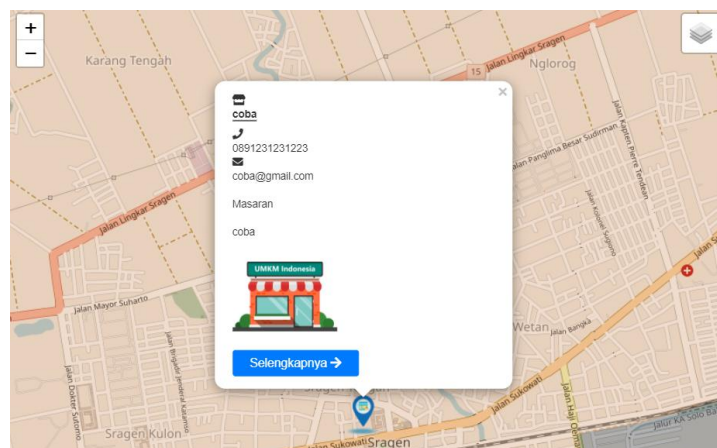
+
−
Karang Tengah
15
Jalan Lingkar Sragen
Nglorog
×
coba
0891231231223
coba@gmail.com

Masaran

coba

UMKM Indonesia

Selengkapnya →

Jalan Panglima Besar Sudirman
Jalan Kapten Pierre Tendean
Jalan Kolonel Sugiono
Jalan Lingkar Sragen
Jalan Mayor Suharto
Jalan Brigjen Katamso
Jalan Dokter Sutomo
Wetan
Jalan Bangka
Jalan Sukowati
Jalan Haji Agus Salim
Jalur KA Solo Balapan
Sragen Kulon
Jalan Sukowati
Sragen